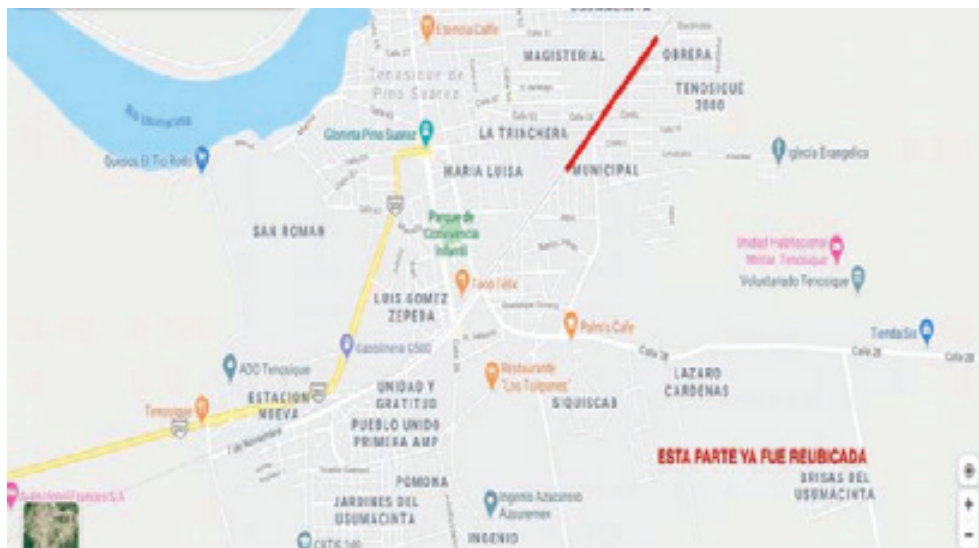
Esencia Caffe
MAGISTERIAL
OBRERA
TENOSIQUE 2000
Tenosique de Pino Suarez
Rio Usumacinta
Glorieta Pino Suarez
LA TRINCHERA
Quesos El Tio Rollo
MARIA LUISA
MUNICIPAL
Iglesia Evangelica
SAN ROMAN
Parque de Convivencia Infantil
Unidad Habitacional Militar, Tenosique
Voluntariado Tenosique
LUIS GOMEZ ZEPEDA
Gasolinera G500
Palm's Cafe
Tienda Sis
ADO Tenosique
ESTACION NUEVA
UNIDAD Y GRATITUD
Restaurante "Los Tulipanes"
LAZARO CARDENAS
SIQUISCAS
Calle 28
Calle 28
Tenosique
PUEBLO UNIDO PRIMERA AMP
7 de Noviembre
ESTA PARTE YA FUE REUBICADA
BRISAS DEL USUMACINTA
POMONA
JARDINES DEL USUMACINTA
Ingenio Azucarero Azsuremex
INGENIO
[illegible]